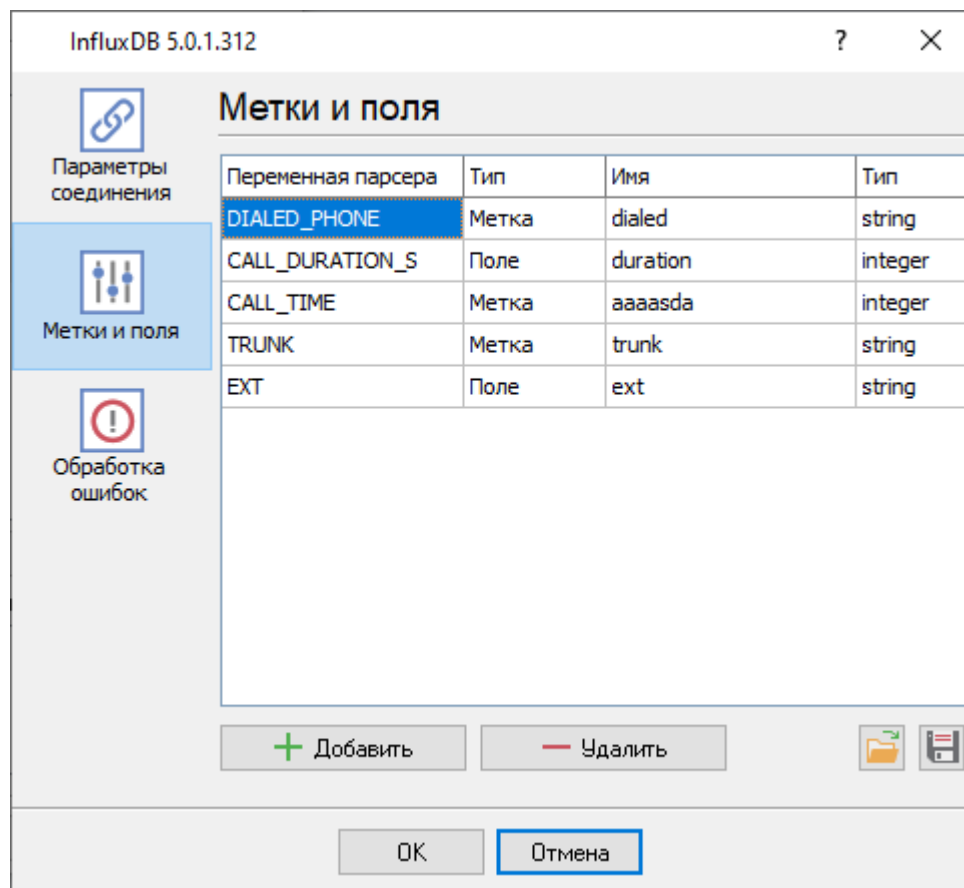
InfluxDB 5.0.1.312

?

Параметры соединения

Метки и поля

Обработка ошибок

Метки и поля

| Переменная парсера | Тип | Имя | Тип |
|---|---|---|---|
| DIALED_PHONE | Метка | dialed | string |
| CALL_DURATION_S | Поле | duration | integer |
| CALL_TIME | Метка | aaaasda | integer |
| TRUNK | Метка | trunk | string |
| EXT | Поле | ext | string |

Добавить

Удалить

OK

Отмена